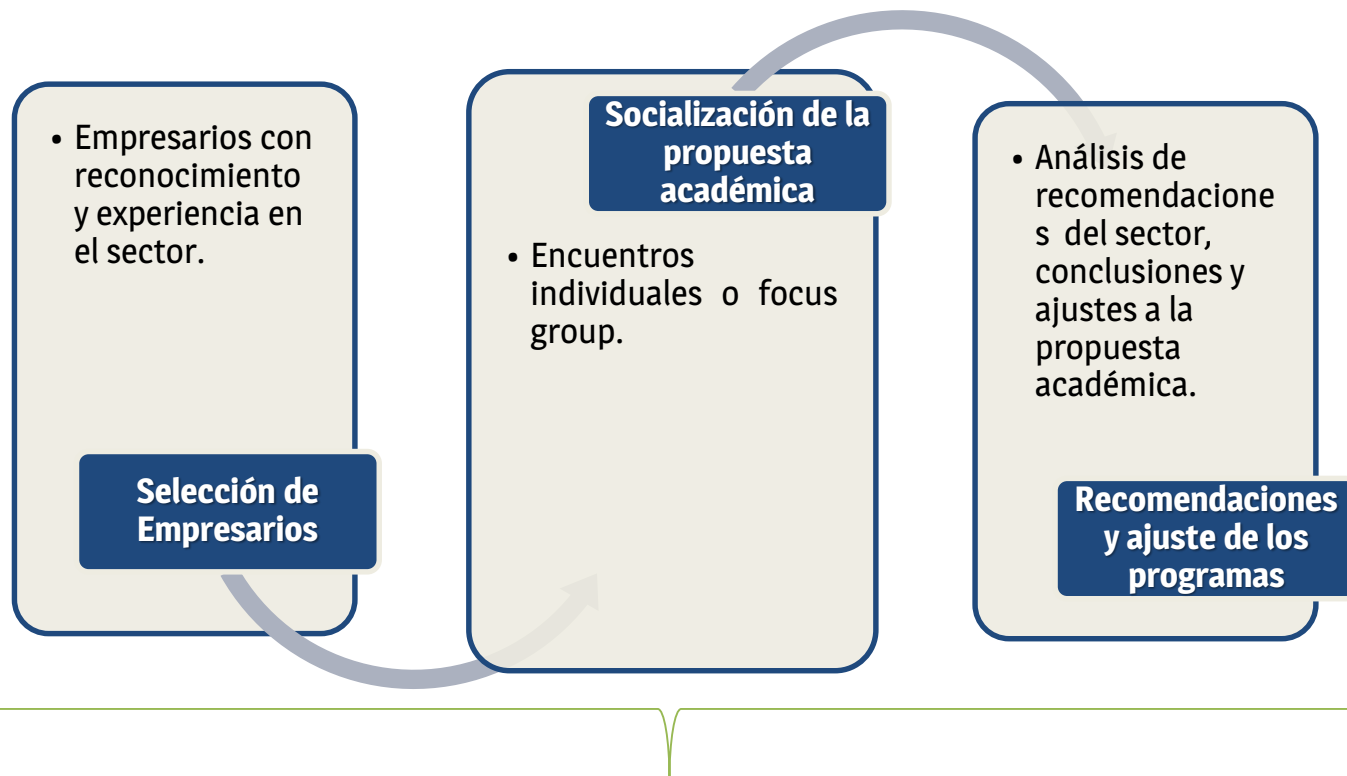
• Empresarios con reconocimiento y experiencia en el sector.

Selección de Empresarios

Socialización de la propuesta académica

• Encuentros individuales o focus group.

• Análisis de recomendacione s del sector, conclusiones y ajustes a la propuesta académica.

Recomendaciones y ajuste de los programas